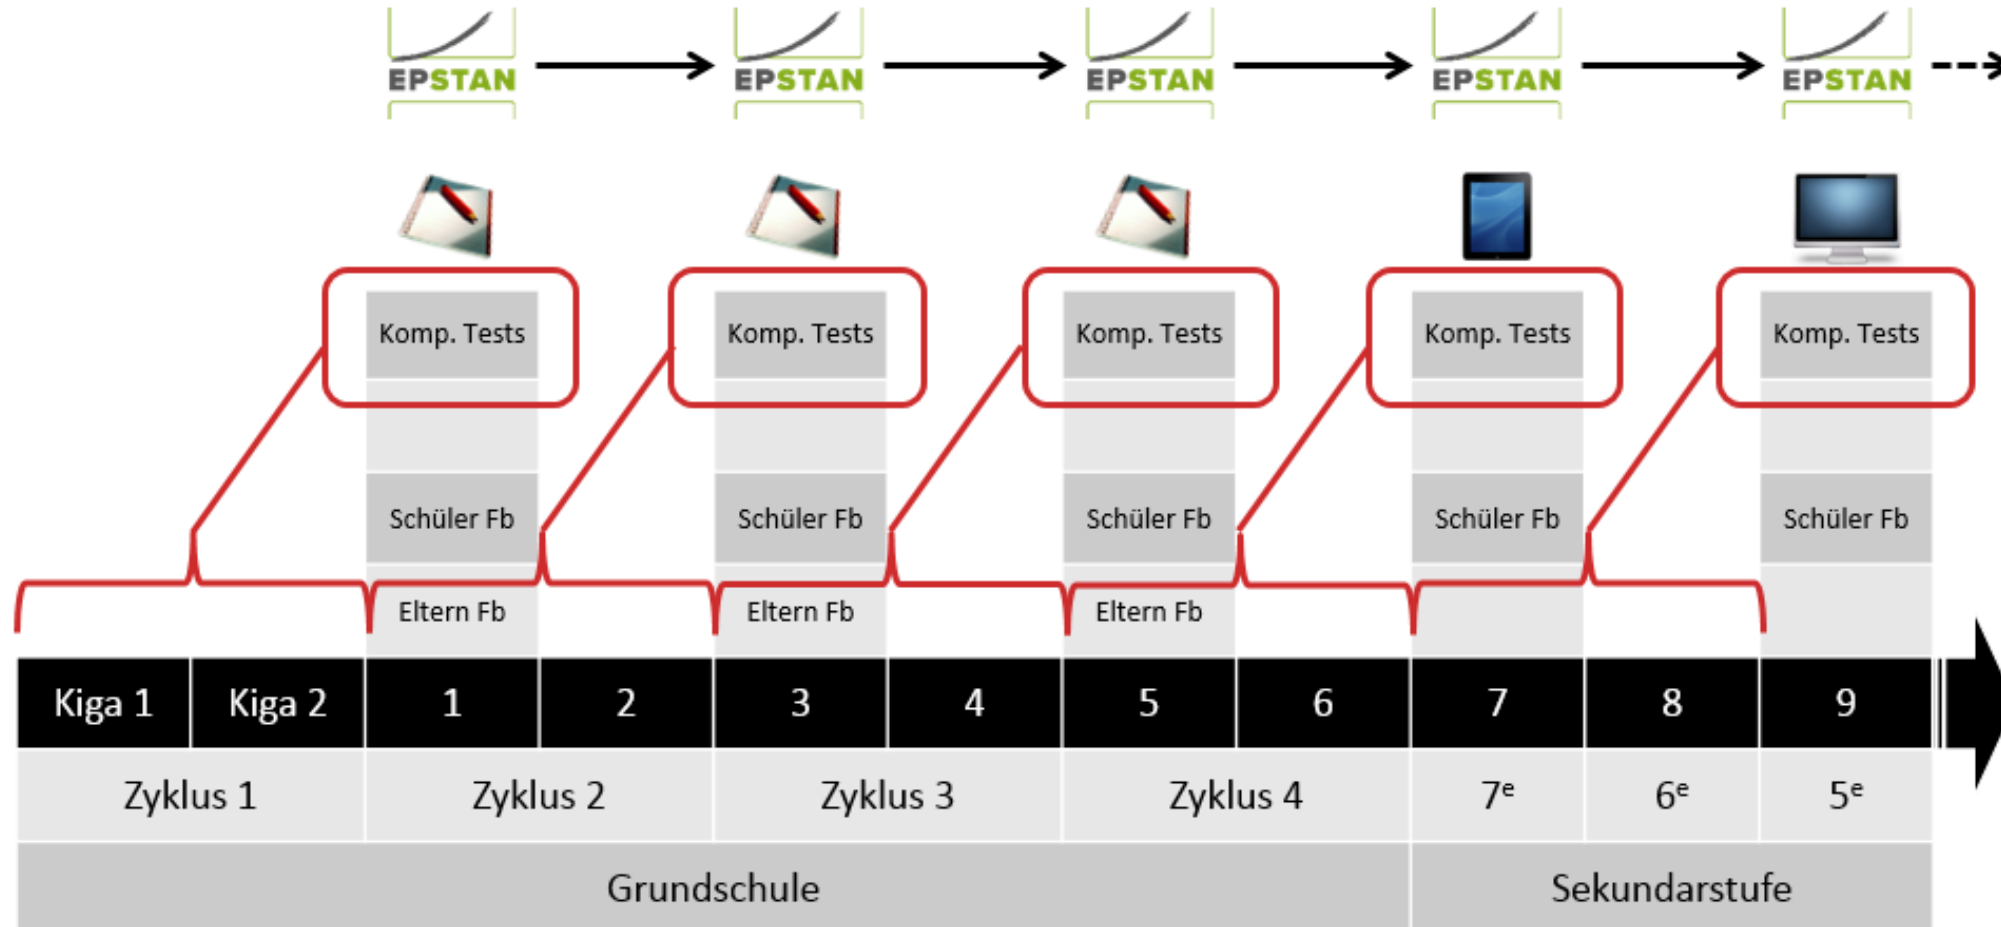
EPSTAN EPSTAN EPSTAN EPSTAN EPSTAN

Komp. Tests
Schüler Fb
Eltern Fb

Komp. Tests
Schüler Fb
Eltern Fb

Komp. Tests
Schüler Fb
Eltern Fb

Komp. Tests
Schüler Fb

Komp. Tests
Schüler Fb

| Kiga 1 | Kiga 2 | 1 | 2 | 3 | 4 | 5 | 6 | 7 | 8 | 9 |
|---|---|---|---|---|---|---|---|---|---|---|
| Zyklus 1 | | Zyklus 2 | | Zyklus 3 | | Zyklus 4 | | $7^e$ | $6^e$ | $5^e$ |
| Grundschule | | | | | | | | Sekundarstufe | | |